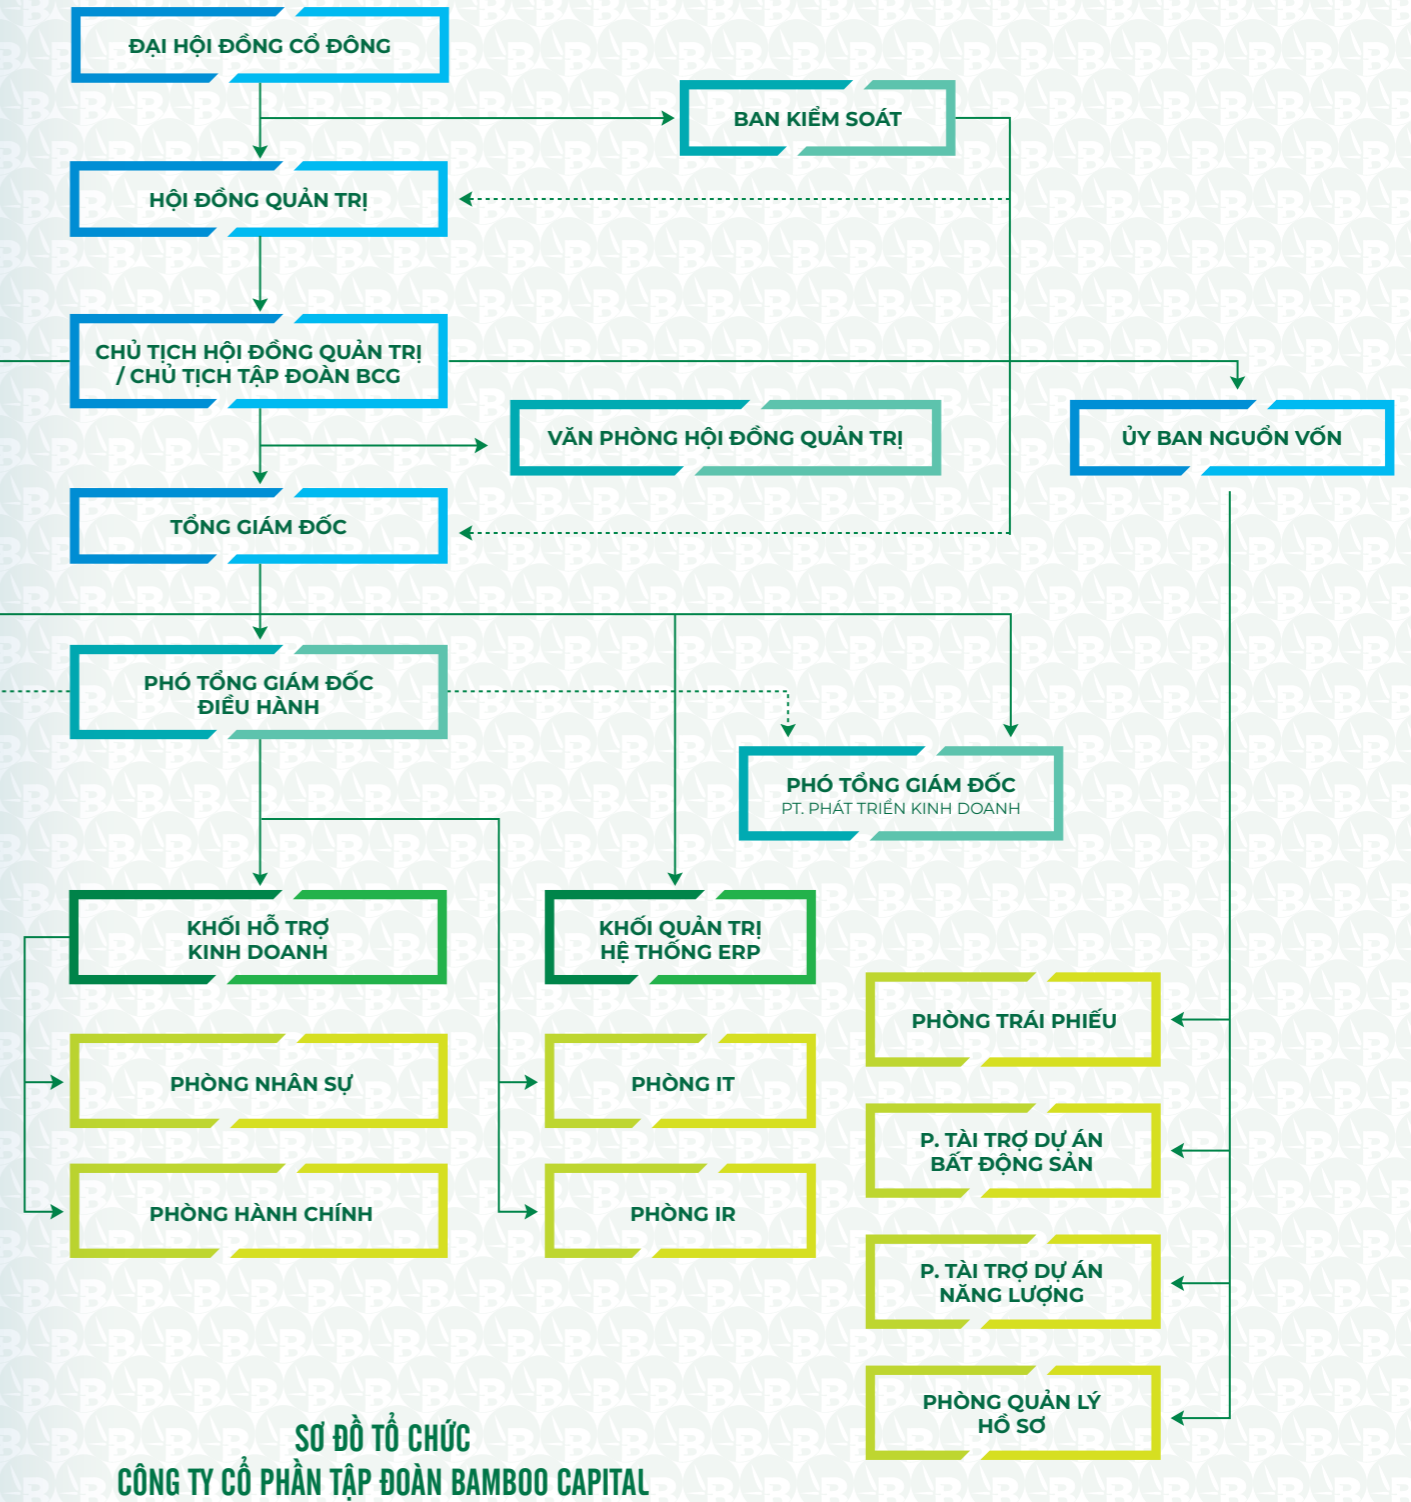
ĐẠI HỘI ĐỒNG CỔ ĐÔNG

BAN KIỂM SOÁT

HỘI ĐỒNG QUẢN TRỊ

CHỦ TỊCH HỘI ĐỒNG QUẢN TRỊ / CHỦ TỊCH TẬP ĐOÀN BCG

VĂN PHÒNG HỘI ĐỒNG QUẢN TRỊ

ỦY BAN NGUỒN VỐN

TỔNG GIÁM ĐỐC

PHÓ TỔNG GIÁM ĐỐC ĐIỀU HÀNH

PHÓ TỔNG GIÁM ĐỐC
PT. PHÁT TRIỂN KINH DOANH

KHỐI HỖ TRỢ KINH DOANH

KHỐI QUẢN TRỊ HỆ THỐNG ERP

PHÒNG TRÁI PHIẾU

PHÒNG NHÂN SỰ

PHÒNG IT

P. TÀI TRỢ DỰ ÁN BẤT ĐỘNG SẢN

PHÒNG HÀNH CHÍNH

PHÒNG IR

P. TÀI TRỢ DỰ ÁN NĂNG LƯỢNG

PHÒNG QUẢN LÝ HỒ SƠ

SƠ ĐỒ TỔ CHỨC
CÔNG TY CỔ PHẦN TẬP ĐOÀN BAMBOO CAPITAL